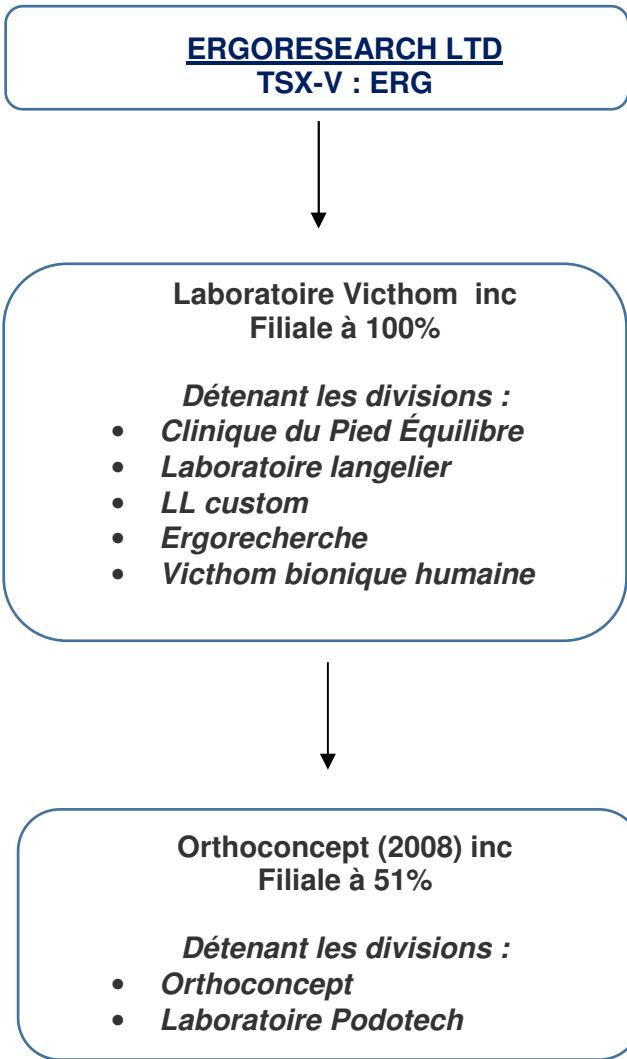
ERGORESEARCH LTD
TSX-V : ERG

Laboratoire Victhom inc
Filiale à 100%

Détenant les divisions :
- Clinique du Pied Équilibre
- Laboratoire langelier
- LL custom
- Ergorecherche
- Victhom bionique humaine

Orthoconcept (2008) inc
Filiale à 51%

Détenant les divisions :
- Orthoconcept
- Laboratoire Podotech